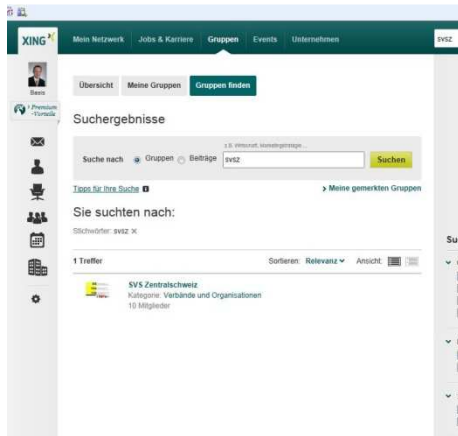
XING

Mein Netzwerk Jobs & Karriere Gruppen Events Unternehmen

svsz

Basis

Premium -Vorteile

Übersicht Meine Gruppen Gruppen finden

Suchergebnisse

Suche nach Gruppen Beiträge z.B. Wirtschaft, Marketingbeiträge svsz Suchen

Tipps für Ihre Suche

Meine gemerkten Gruppen

Sie suchten nach:

Stichwörter: svsz ×

1 Treffer

Sortieren: Relevanz Ansicht:

SVS Zentralschweiz
Kategorie: Verbände und Organisationen
10 Mitglieder

Su